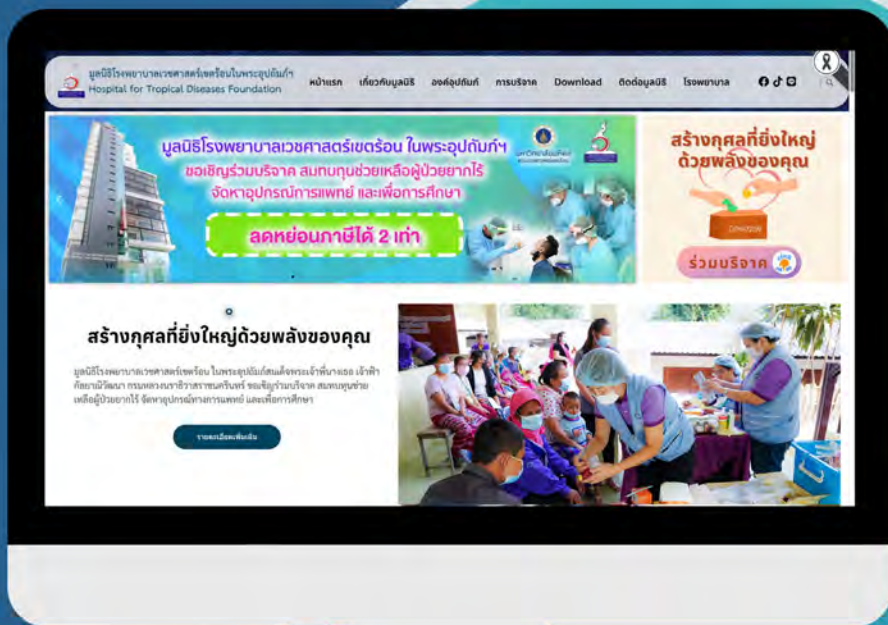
มูลนิธิโรงพยาบาลเวชศาสตร์เขตร้อนในพระอุปถัมภ์ฯ
Hospital for Tropical Diseases Foundation

หน้าแรก เกี่ยวกับมูลนิธิ องค์อุปถัมภ์ การบริจาค Download ติดต่อมูลนิธิ โรงพยาบาล

มูลนิธิโรงพยาบาลเวชศาสตร์เขตร้อน ในพระอุปถัมภ์ฯ
ขอเชิญร่วมบริจาค สมทบทุนช่วยเหลือผู้ป่วยยากไร้
จัดหาอุปกรณ์การแพทย์ และเพื่อการศึกษา
ลดหย่อนภาษีได้ 2 เท่า

สร้างกุศลที่ยิ่งใหญ่ ด้วยพลังของคุณ
ร่วมบริจาค

สร้างกุศลที่ยิ่งใหญ่ด้วยพลังของคุณ

มูลนิธิโรงพยาบาลเวชศาสตร์เขตร้อน ในพระอุปถัมภ์สมเด็จพระเจ้าพี่นางเธอ เจ้าฟ้ากัลยาณิวัฒนา กรมหลวงนราธิวาสราชนครินทร์ ขอเชิญร่วมบริจาค สมทบทุนช่วยเหลือผู้ป่วยยากไร้ จัดหาอุปกรณ์ทางการแพทย์ และเพื่อการศึกษา

รายละเอียดเพิ่มเติม